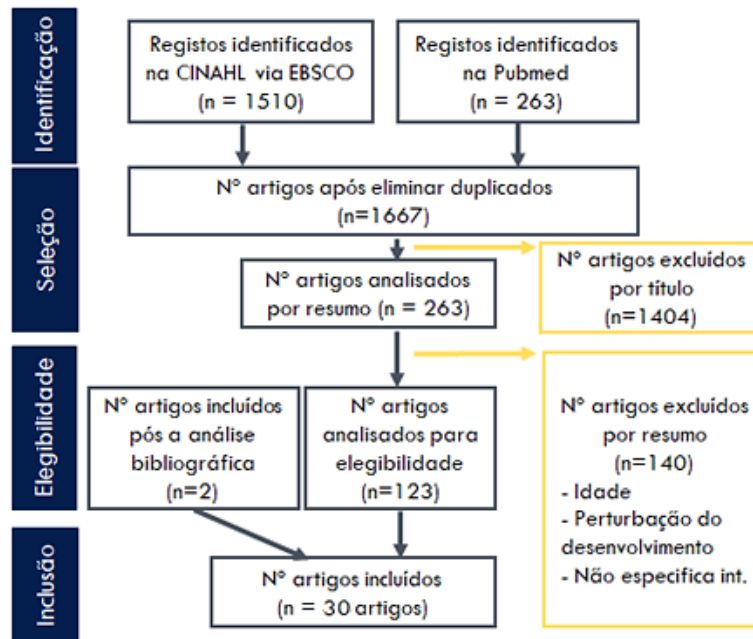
Identificação

Registos identificados na CINAHL via EBSCO (n = 1510)

Registos identificados na Pubmed (n = 263)

Seleção

Nº artigos após eliminar duplicados (n=1667)

Nº artigos analisados por resumo (n = 263)

Nº artigos excluídos por título (n=1404)

Elegibilidade

Nº artigos incluídos pós a análise bibliográfica (n=2)

Nº artigos analisados para elegibilidade (n=123)

Nº artigos excluídos por resumo (n=140)
- Idade
- Perturbação do desenvolvimento
- Não especifica int.

Inclusão

Nº artigos incluídos (n = 30 artigos)